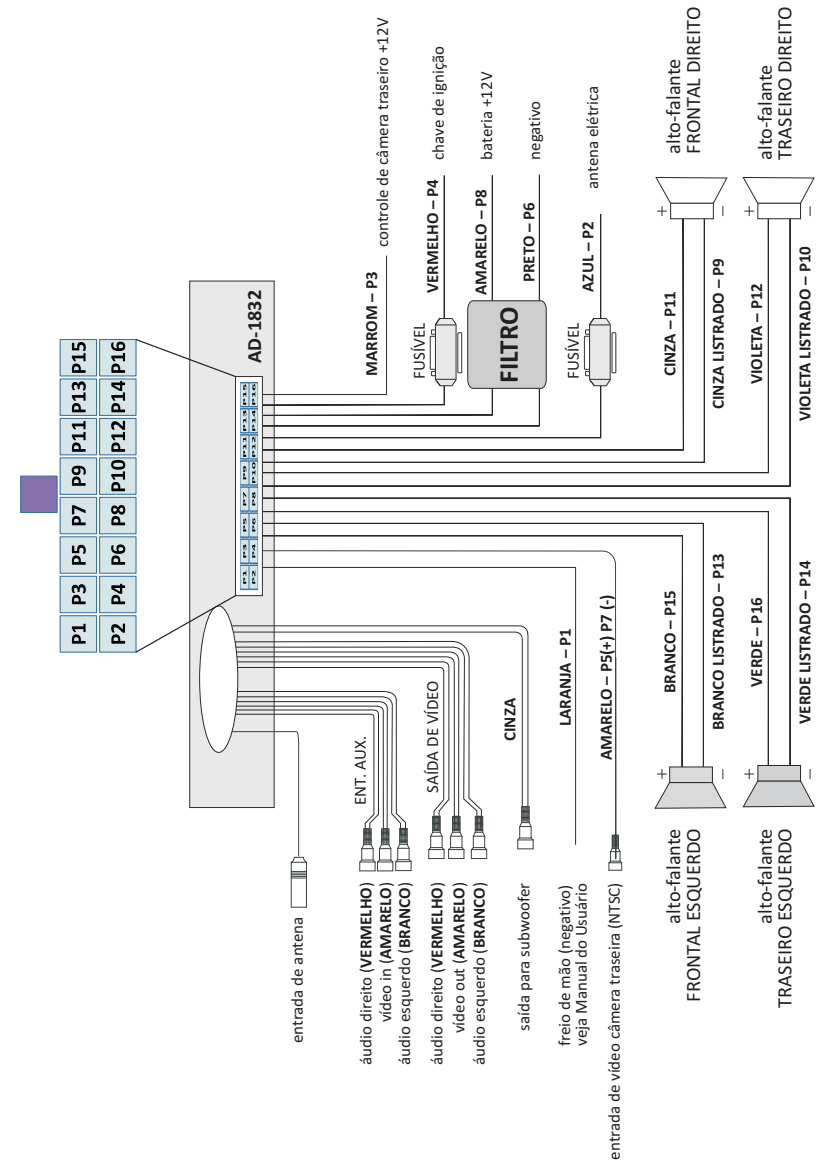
| P1 | P3 | P5 | P7 | P9 | P11 | P13 | P15 |
|---|---|---|---|---|---|---|---|
| P2 | P4 | P6 | P8 | P10 | P12 | P14 | P16 |

AD-1832

MARROM – P3 controle de câmera traseiro +12V

VERMELHO – P4 chave de ignição

FUSÍVEL

AMARELO – P8 bateria +12V

FILTRO

PRETO – P6 negativo

FUSÍVEL

AZUL – P2 antena elétrica

alto-falante FRONTAL DIREITO

CINZA – P11

CINZA LISTRADO – P9

alto-falante TRASEIRO DIREITO

VIOLETA – P12

VIOLETA LISTRADO – P10

entrada de antena

ENT. AUX.

áudio direito (VERMELHO)
vídeo in (AMARELO)
áudio esquerdo (BRANCO)

SAÍDA DE VÍDEO

áudio direito (VERMELHO)
vídeo out (AMARELO)
áudio esquerdo (BRANCO)

CINZA

saída para subwoofer

LARANJA – P1

freio de mão (negativo)
veja Manual do Usuário

AMARELO – P5(+) P7 (-)

entrada de vídeo câmera traseira (NTSC)

BRANCO – P15

BRANCO LISTRADO – P13

alto-falante FRONTAL ESQUERDO

VERDE – P16

VERDE LISTRADO – P14

alto-falante TRASEIRO ESQUERDO

+ –
+ –
+ –
+ –